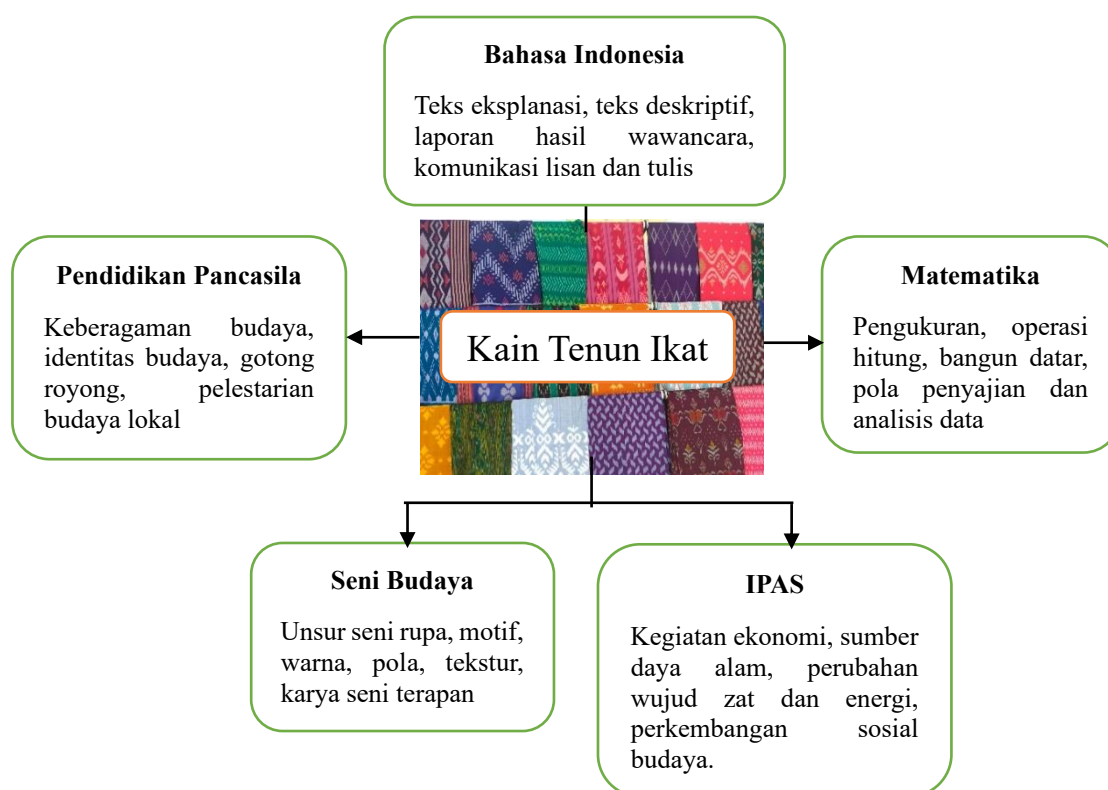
**Bahasa Indonesia**

Teks eksplanasi, teks deskriptif, laporan hasil wawancara, komunikasi lisan dan tulis

**Pendidikan Pancasila**

Keberagaman budaya, identitas budaya, gotong royong, pelestarian budaya lokal

Kain Tenun Ikat

**Matematika**

Pengukuran, operasi hitung, bangun datar, pola penyajian dan analisis data

**Seni Budaya**

Unsur seni rupa, motif, warna, pola, tekstur, karya seni terapan

**IPAS**

Kegiatan ekonomi, sumber daya alam, perubahan wujud zat dan energi, perkembangan sosial budaya.